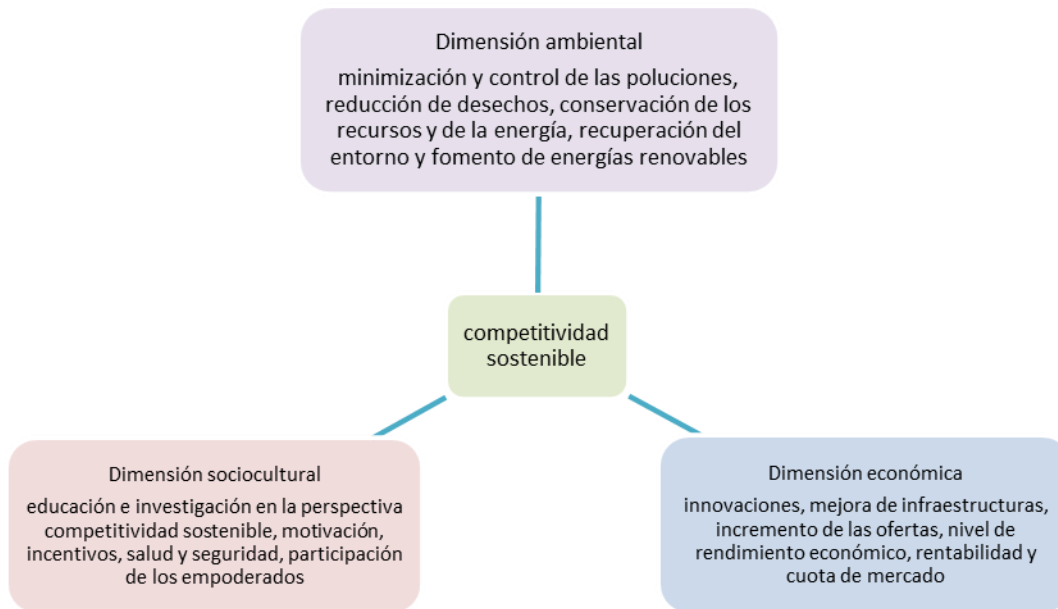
Dimensión ambiental

minimización y control de las poluciones, reducción de desechos, conservación de los recursos y de la energía, recuperación del entorno y fomento de energías renovables

competitividad sostenible

Dimensión sociocultural

educación e investigación en la perspectiva competitividad sostenible, motivación, incentivos, salud y seguridad, participación de los empoderados

Dimensión económica

innovaciones, mejora de infraestructuras, incremento de las ofertas, nivel de rendimiento económico, rentabilidad y cuota de mercado